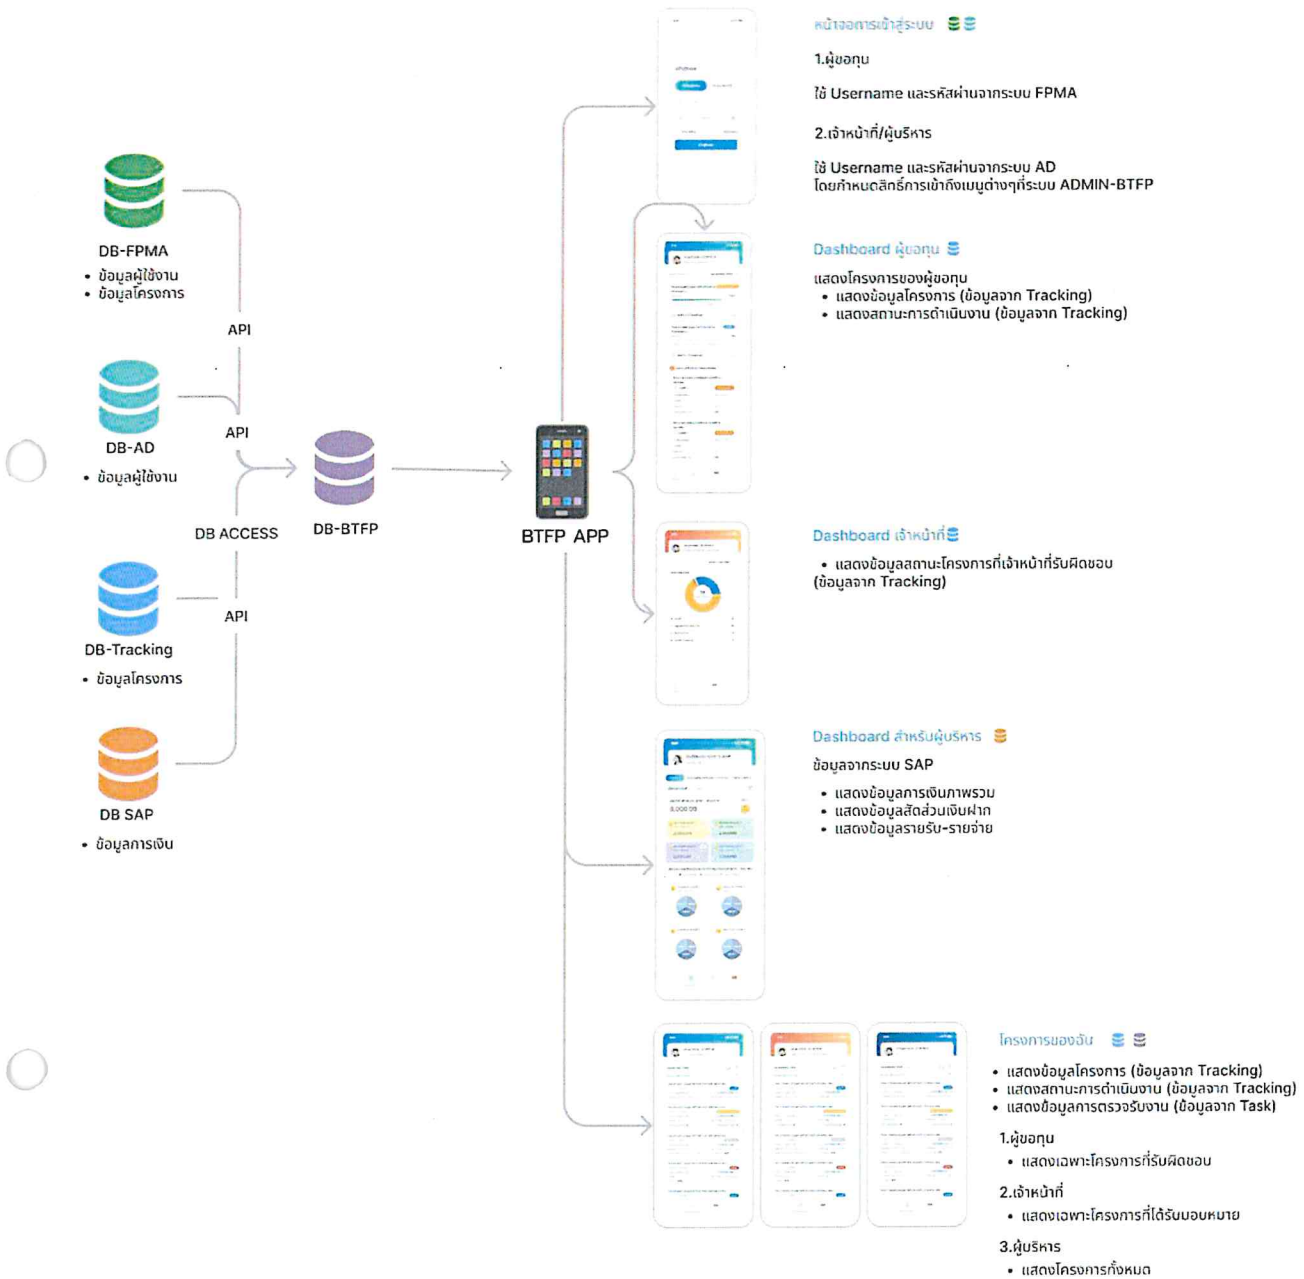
DB-FPMA
• ข้อมูลผู้ใช้งาน
• ข้อมูลโครงการ

API

DB-AD
• ข้อมูลผู้ใช้งาน

API

DB ACCESS

DB-BTFP

DB-Tracking
• ข้อมูลโครงการ

API

DB SAP
• ข้อมูลการเงิน

BTFP APP

หน้าจอการเข้าสู่ระบบ

1.ผู้ขอทุน

ใช้ Username และรหัสผ่านจากระบบ FPMA

2.เจ้าหน้าที่/ผู้บริหาร

ใช้ Username และรหัสผ่านจากระบบ AD
โดยกำหนดสิทธิ์การเข้าถึงเมนูต่างๆที่ระบบ ADMIN-BTFP

Dashboard ผู้ขอทุน

แสดงโครงการของผู้ขอทุน
• แสดงข้อมูลโครงการ (ข้อมูลจาก Tracking)
• แสดงสถานะการดำเนินงาน (ข้อมูลจาก Tracking)

Dashboard เจ้าหน้าที่

• แสดงข้อมูลสถานะโครงการที่เจ้าหน้าที่รับผิดชอบ (ข้อมูลจาก Tracking)

Dashboard สำหรับผู้บริหาร

ข้อมูลจากระบบ SAP

• แสดงข้อมูลการเงินภาพรวม
• แสดงข้อมูลสัดส่วนเงินฝาก
• แสดงข้อมูลรายรับ-รายจ่าย

โครงการของฉัน

• แสดงข้อมูลโครงการ (ข้อมูลจาก Tracking)
• แสดงสถานะการดำเนินงาน (ข้อมูลจาก Tracking)
• แสดงข้อมูลการตรวจรับงาน (ข้อมูลจาก Task)

1.ผู้ขอทุน
• แสดงเฉพาะโครงการที่รับผิดชอบ

2.เจ้าหน้าที่
• แสดงเฉพาะโครงการที่ได้รับมอบหมาย

3.ผู้บริหาร
• แสดงโครงการทั้งหมด